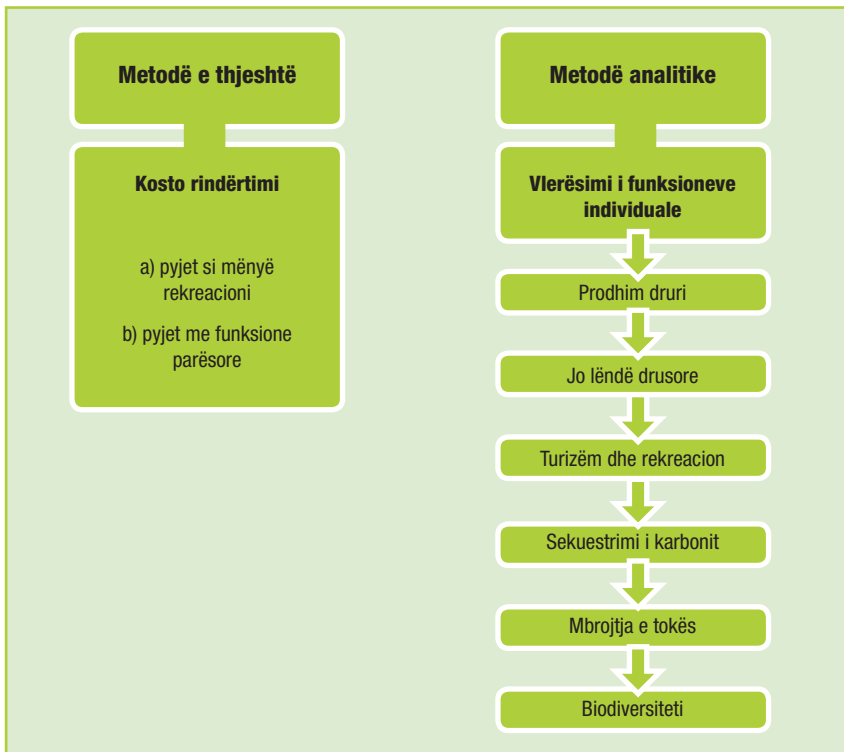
Metodë e thjeshtë

Kosto rindërtimi

a) pyjet si mënyë rekreacioni

b) pyjet me funksione parësore

Metodë analitike

Vlerësimi i funksioneve individuale

Prodhim druri

Jo lëndë drusore

Turizëm dhe rekreacion

Sekuestrimi i karbonit

Mbrojtja e tokës

Biodiversiteti